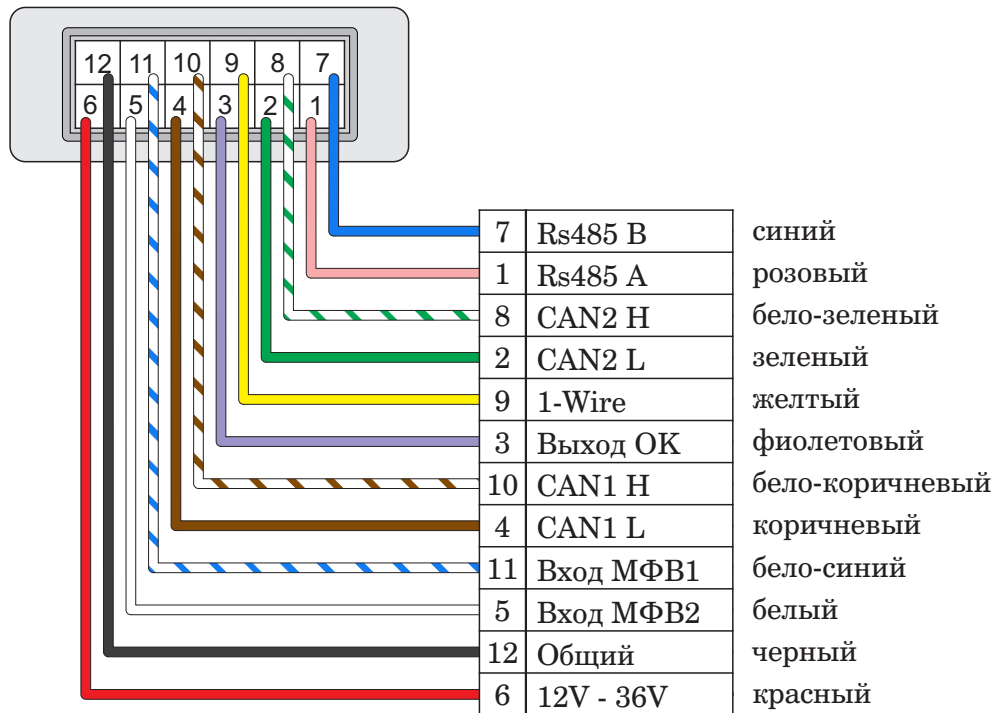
| 12 | 11 | 10 | 9 | 8 | 7 |
|---|---|---|---|---|---|
| 6 | 5 | 4 | 3 | 2 | 1 |

| | | |
|---|---|---|
| 7 | Rs485 B | синий |
| 1 | Rs485 A | розовый |
| 8 | CAN2 H | бело-зеленый |
| 2 | CAN2 L | зеленый |
| 9 | 1-Wire | желтый |
| 3 | Выход ОК | фиолетовый |
| 10 | CAN1 H | бело-коричневый |
| 4 | CAN1 L | коричневый |
| 11 | Вход МФВ1 | бело-синий |
| 5 | Вход МФВ2 | белый |
| 12 | Общий | черный |
| 6 | 12V - 36V | красный |